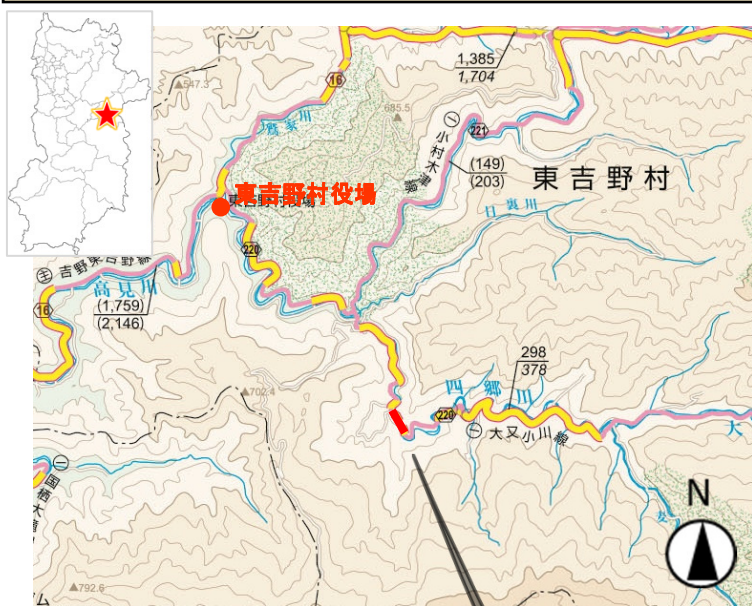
東吉野村役場

547.3

16

1,385
1,704

685.5

鷲家川

㊀ 小村木津線

221

(149)
(203)

東吉野村

日裏川

220

㊀ 吉野東吉野線

高見川

(1,759)
(2,146)

16

702.4

298
378

四郷川

220

㊀ 大又小川線

大

㊀ 国栖木

792.6

N